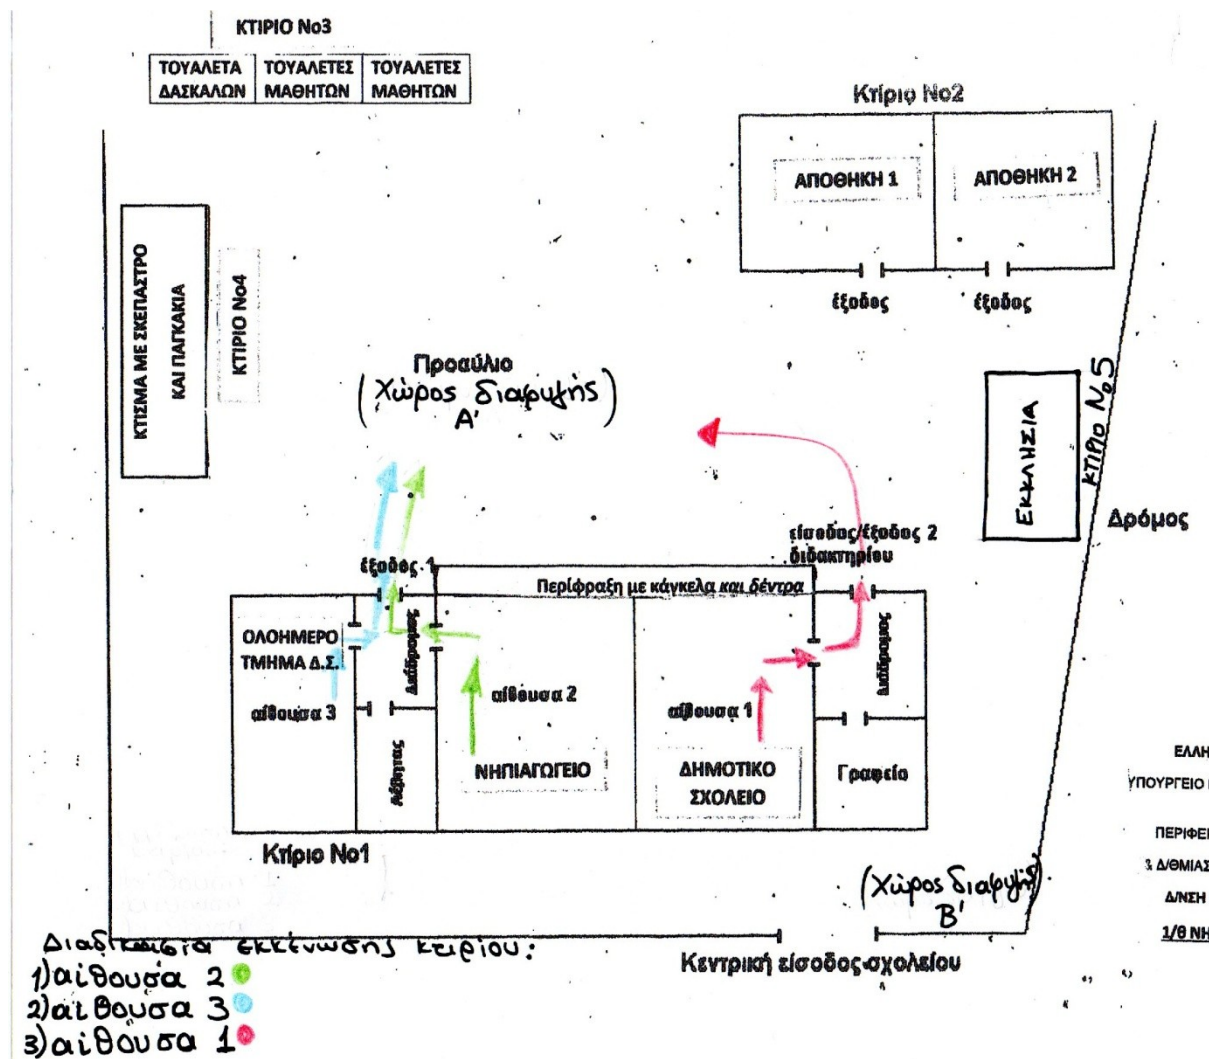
ΚΤΙΡΙΟ Νο3

| ΤΟΥΑΛΕΤΑ ΔΑΣΚΑΛΩΝ | ΤΟΥΑΛΕΤΕΣ ΜΑΘΗΤΩΝ | ΤΟΥΑΛΕΤΕΣ ΜΑΘΗΤΩΝ |
|---|---|---|

Κτίριο Νο2

ΑΠΟΘΗΚΗ 1

ΑΠΟΘΗΚΗ 2

έξοδος

έξοδος

ΚΤΙΣΜΑ ΜΕ ΣΚΕΠΑΣΤΡΟ ΚΑΙ ΠΑΓΚΑΚΙΑ

ΚΤΙΡΙΟ Νο4

Προαύλιο
(Χώρος διαφυγής A')

ΕΚΚΛΗΣΙΑ

ΚΤΙΡΙΟ Νο5

Δρόμος

είσοδος/έξοδος 2 διδακτηρίου

έξοδος 1

Περίφραξη με κάγκελα και δέντρα

ΟΛΟΗΜΕΡΟ ΤΜΗΜΑ Δ.Σ.

Διάδρομος

αίθουσα 2

αίθουσα 1

Διάδρομος

αίθουσα 3

Αίθουσα

ΝΗΠΙΑΓΩΓΕΙΟ

ΔΗΜΟΤΙΚΟ ΣΧΟΛΕΙΟ

Γραφείο

ΕΛΛΗ

ΥΠΟΥΡΓΕΙΟ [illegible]

ΠΕΡΙΦΕ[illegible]

3 Δ/ΘΜΙΑΣ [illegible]

Δ/ΝΣΗ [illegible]

1/θ ΝΗ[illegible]

Κτίριο Νο1

(Χώρος διαφυγής B')

Διαδικασία εκκένωσης κτιρίου:
1) αίθουσα 2
2) αίθουσα 3
3) αίθουσα 1

Κεντρική είσοδος σχολείου